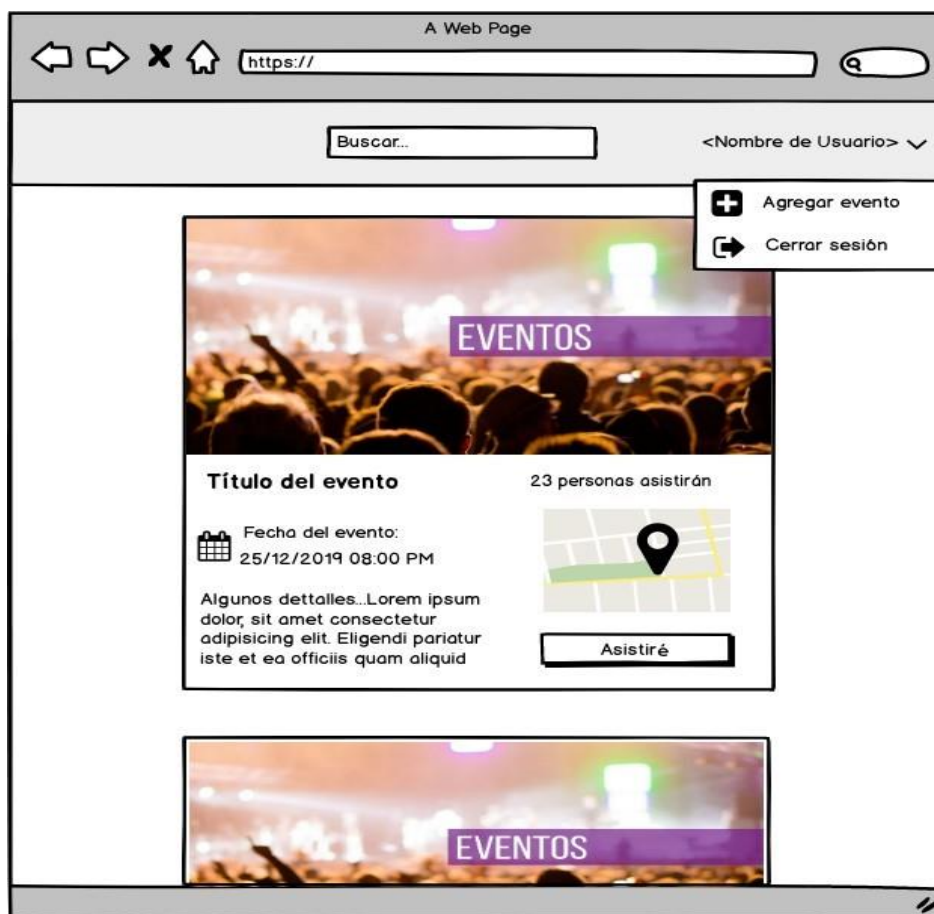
A Web Page

https://

Buscar...

<Nombre de Usuario>

Agregar evento

Cerrar sesión

EVENTOS

Título del evento

23 personas asistirán

Fecha del evento:
25/12/2019 08:00 PM

Algunos dettalles...Lorem ipsum dolor, sit amet consectetur adipisicing elit. Eligendi pariatur iste et ea officiis quam aliquid

Asistiré

EVENTOS